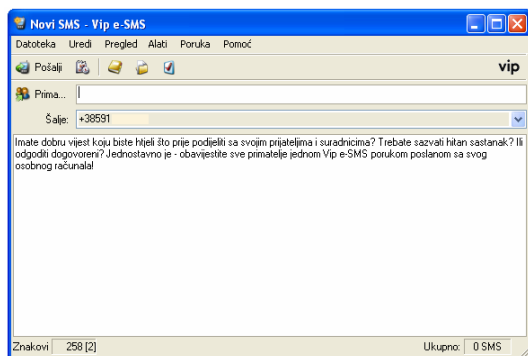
Novi SMS - Vip e-SMS

Datoteka Uredi Pregled Alati Poruka Pomoć

Pošalji

vip

Prima...

Šalje: +38591

Imate dobru vijest koju biste htjeli što prije podijeliti sa svojim prijateljima i suradnicima? Trebate sazvati hitan sastanak? Ili odgodili dogovoreni? Jednostavno je - obavijestite sve primatelje jednom Vip e-SMS porukom poslanom sa svog osobnog računala!

Znakovi 258 [2]

Ukupno: 0 SMS